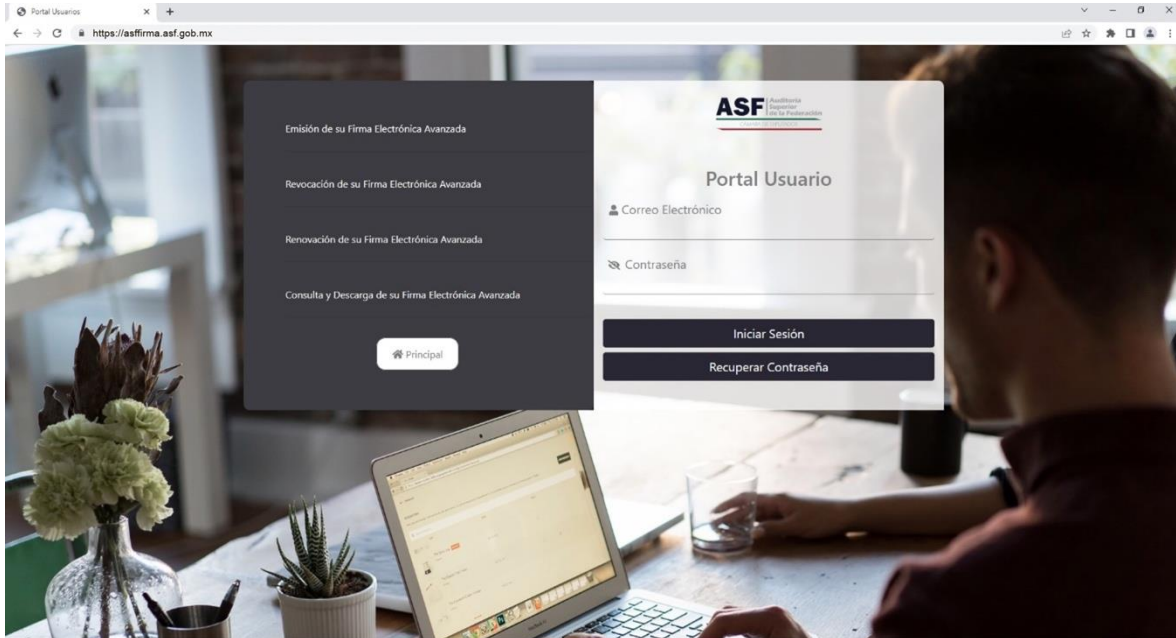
Portal Usuarios
https://asffirma.asf.gob.mx

Emisión de su Firma Electrónica Avanzada

Revocación de su Firma Electrónica Avanzada

Renovación de su Firma Electrónica Avanzada

Consulta y Descarga de su Firma Electrónica Avanzada

Principal

ASF Auditoría Superior de la Federación

Portal Usuario

Correo Electrónico

Contraseña

Iniciar Sesión

Recuperar Contraseña